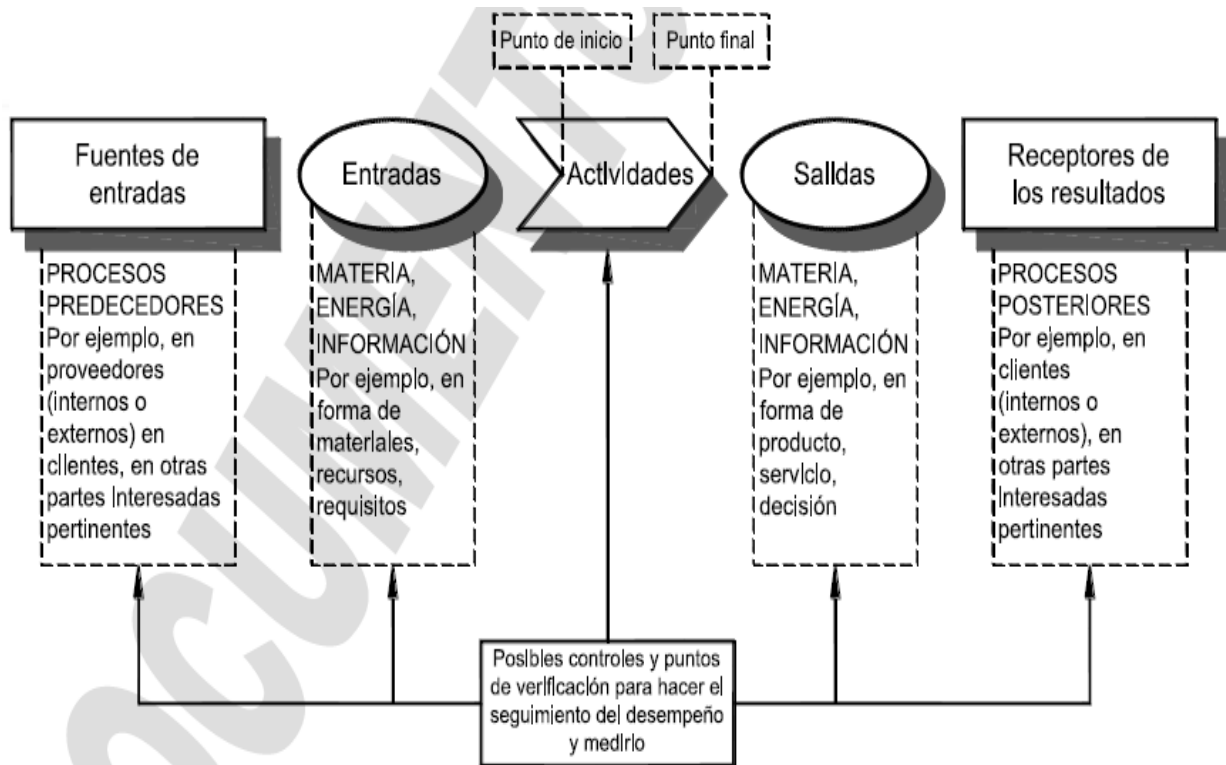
Punto de inicio

Punto final

Fuentes de entradas

Entradas

Actividades

Salidas

Receptores de los resultados

PROCESOS PREDECEDORES Por ejemplo, en proveedores (internos o externos) en clientes, en otras partes interesadas pertinentes

MATERIA, ENERGÍA, INFORMACIÓN Por ejemplo, en forma de materiales, recursos, requisitos

MATERIA, ENERGÍA, INFORMACIÓN Por ejemplo, en forma de producto, servicio, decisión

PROCESOS POSTERIORES Por ejemplo, en clientes (internos o externos), en otras partes interesadas pertinentes

Posibles controles y puntos de verificación para hacer el seguimiento del desempeño y medirlo